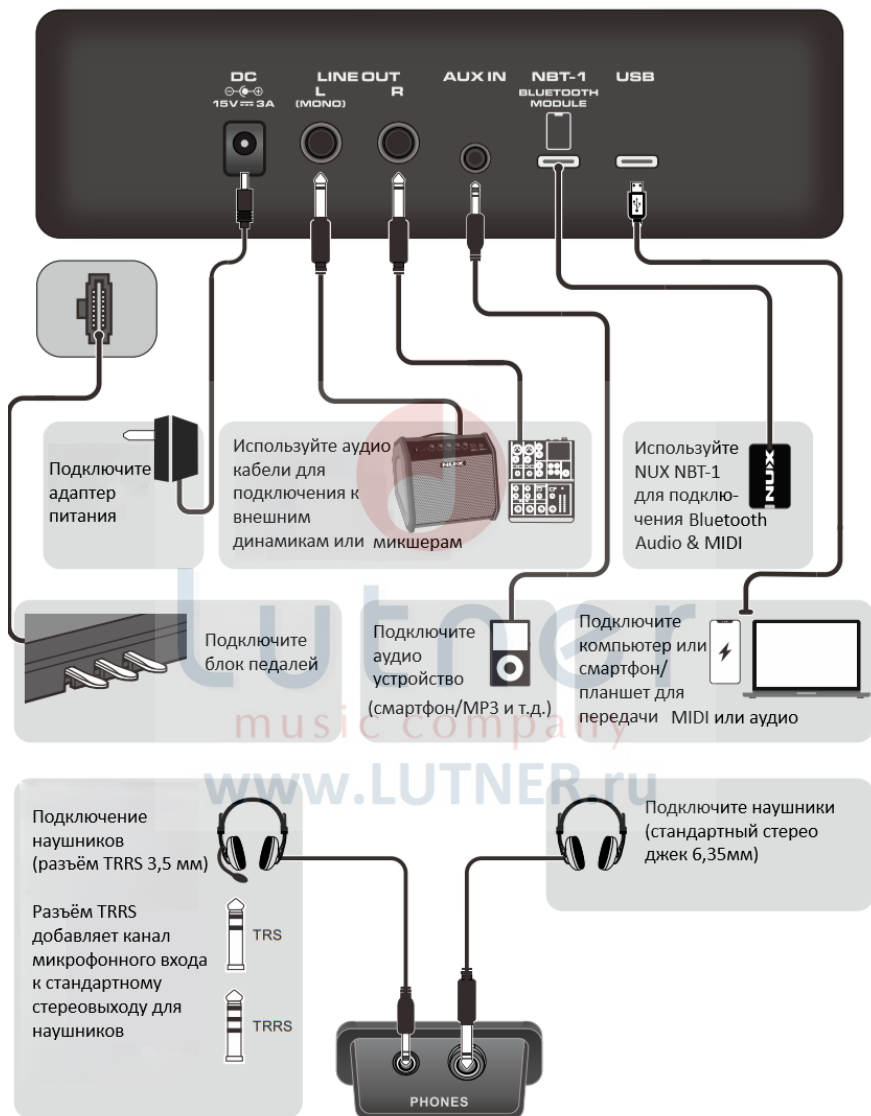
DC
15V ⎓ 3A

LINE OUT
L
(MONO)
R

AUX IN

NBT-1
BLUETOOTH MODULE

USB

Подключите адаптер питания

Используйте аудио кабели для подключения к внешним динамикам или микшерам

NUX

Используйте NUX NBT-1 для подключения Bluetooth Audio & MIDI

NUX

Подключите блок педалей

Подключите аудио устройство (смартфон/MP3 и т.д.)

Подключите компьютер или смартфон/ планшет для передачи MIDI или аудио

Lutner
music company
www.LUTNER.ru

Подключение наушников (разъём TRRS 3,5 мм)

Разъём TRRS добавляет канал микрофонного входа к стандартному стереовыходу для наушников

TRS

TRRS

Подключите наушники (стандартный стерео джек 6,35мм)

PHONES